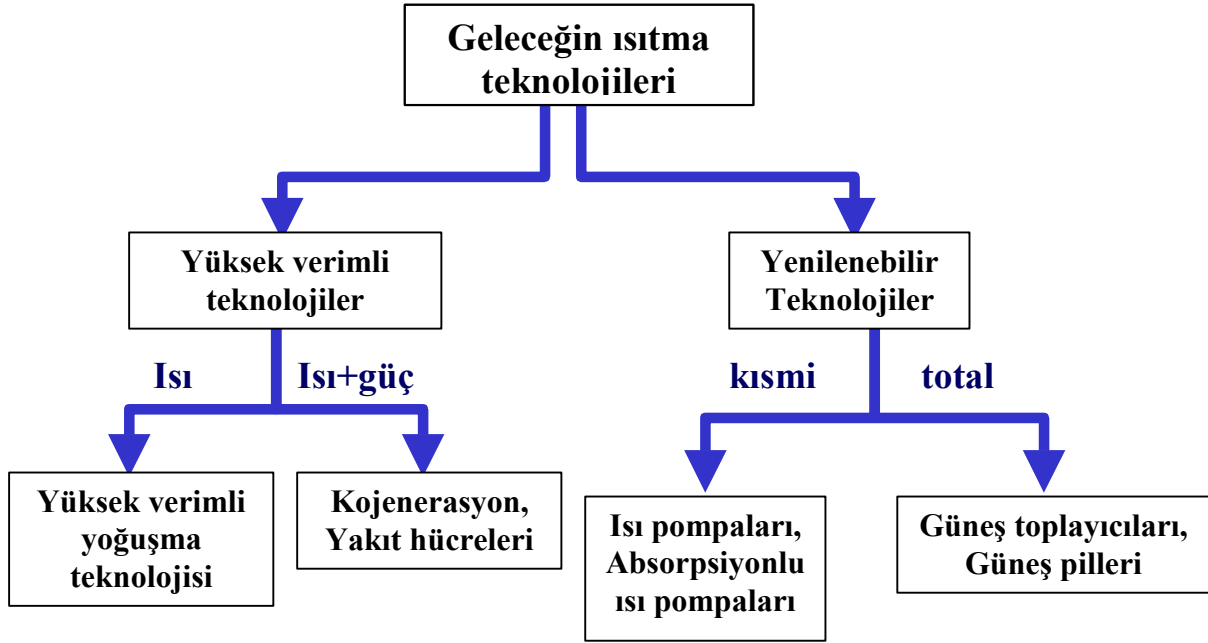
Geleceğin ısıtma teknolojileri

Yüksek verimli teknolojiler

Yenilenebilir Teknolojiler

Isı

Isı+güç

kısmi

total

Yüksek verimli yoğuşma teknolojisi

Kojenerasyon, Yakıt hücreleri

Isı pompaları, Absorpsiyonlu ısı pompaları

Güneş toplayıcıları, Güneş pilleri